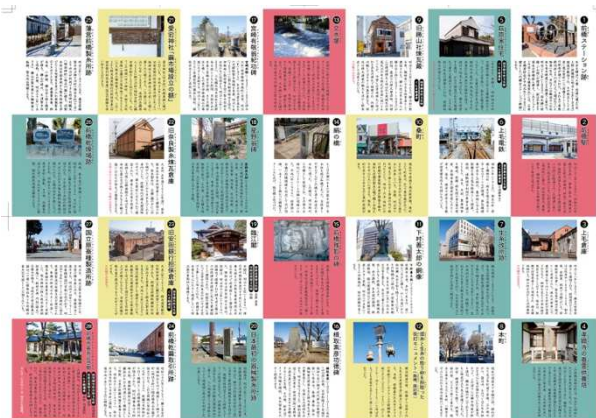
1 前橋ステーション跡
2 前橋駅
3 上毛倉庫
4 前橋市水道資料館
5 旧安田銀行
6 上毛電鉄
7 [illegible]
8 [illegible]
9 前橋山王社宅跡
10 桑町
11 下村善太郎の銅像
12 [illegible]
13 臨江閣
14 臨江閣
15 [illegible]
16 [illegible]
17 前橋城跡記念碑
18 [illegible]
19 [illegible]
20 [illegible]
21 東照宮社「藩主酒井家の碑」
22 旧安田銀行担保倉庫
23 旧安田銀行担保倉庫
24 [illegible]
25 前橋藩陣屋跡
26 前橋市役所跡
27 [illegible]
28 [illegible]